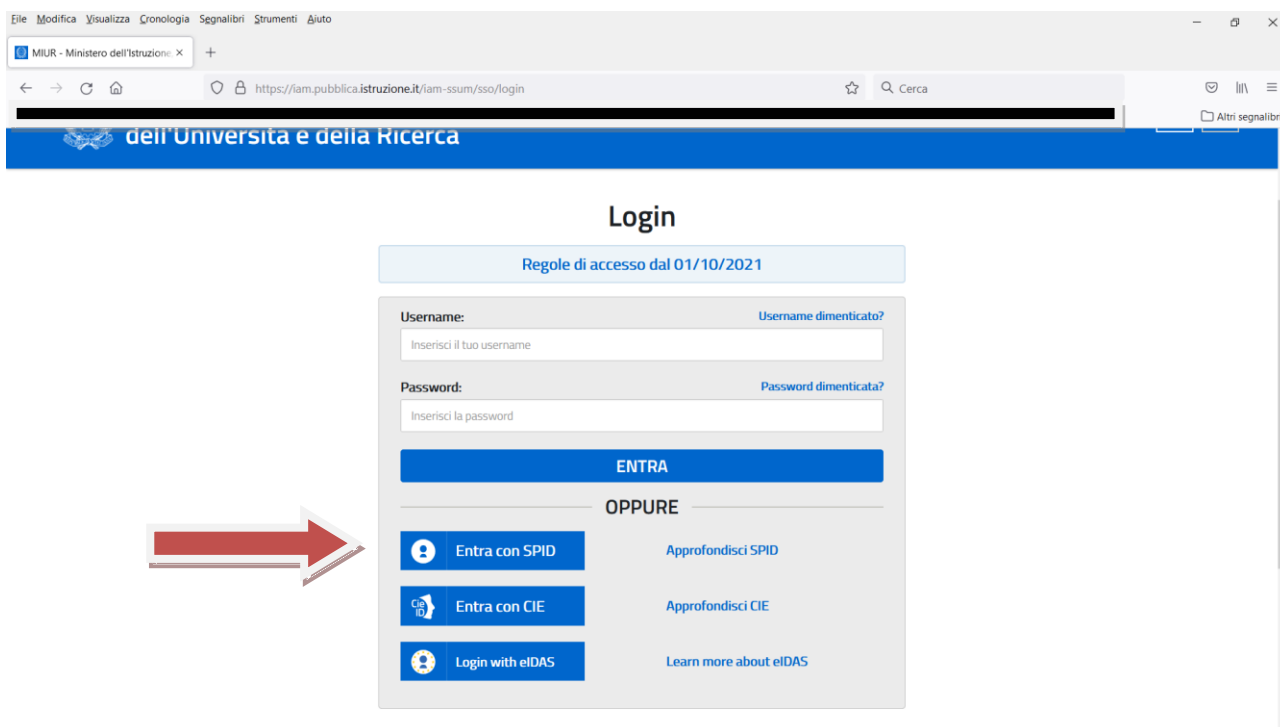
File Modifica Visualizza Cronologia Segnalibri Strumenti Aiuto

MIUR - Ministero dell'Istruzione ×

https://iam.pubblica.istruzione.it/iam-ssum/sso/login

Cerca

Altri segnalibr

dell'Università e della Ricerca

Login

Regole di accesso dal 01/10/2021

Username:
Username dimenticato?
Inserisci il tuo username

Password:
Password dimenticata?
Inserisci la password

ENTRA

OPPURE

Entra con SPID
Approfondisci SPID

Cie ID
Entra con CIE
Approfondisci CIE

Login with eIDAS
Learn more about eIDAS